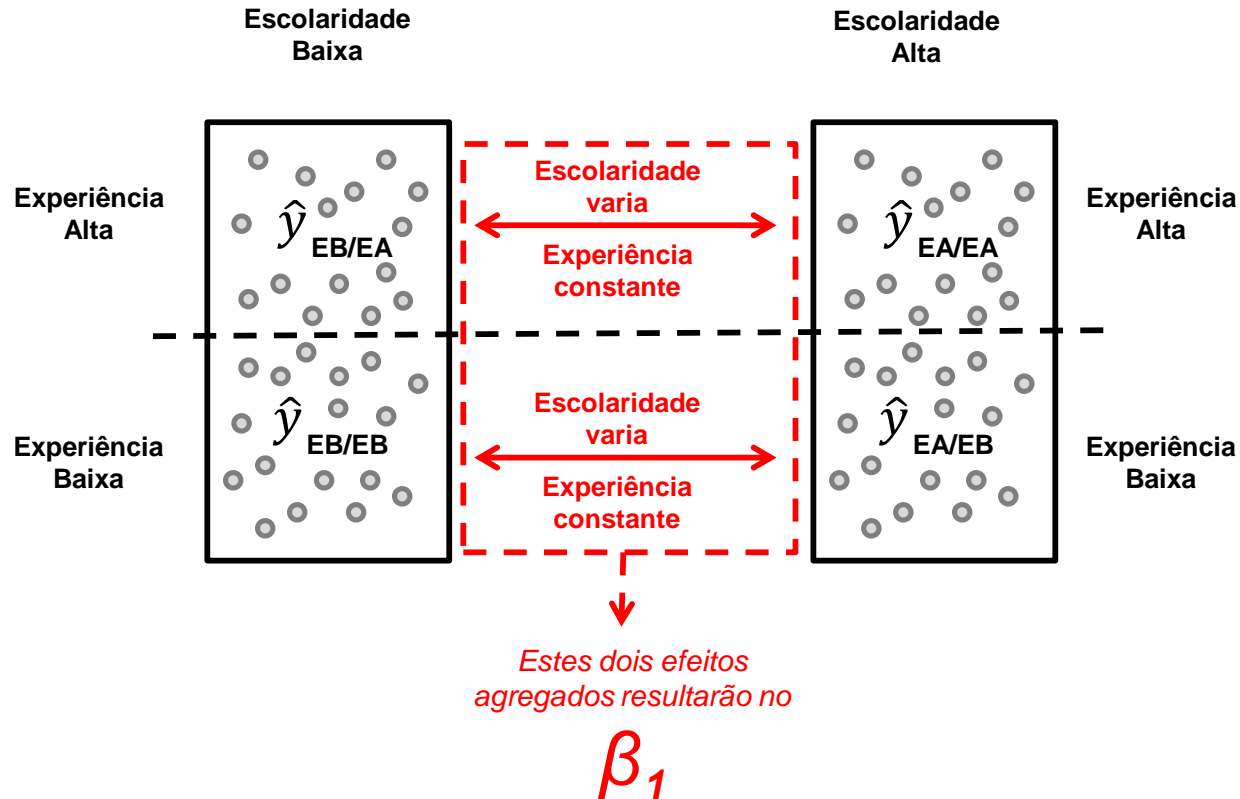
Escolaridade Baixa

Escolaridade Alta

Experiência Alta

$\hat{y}_{EB/EA}$

Escolaridade varia

Experiência constante

$\hat{y}_{EA/EA}$

Experiência Alta

Experiência Baixa

$\hat{y}_{EB/EB}$

Escolaridade varia

Experiência constante

$\hat{y}_{EA/EB}$

Experiência Baixa

Estes dois efeitos agregados resultarão no

$\beta_1$